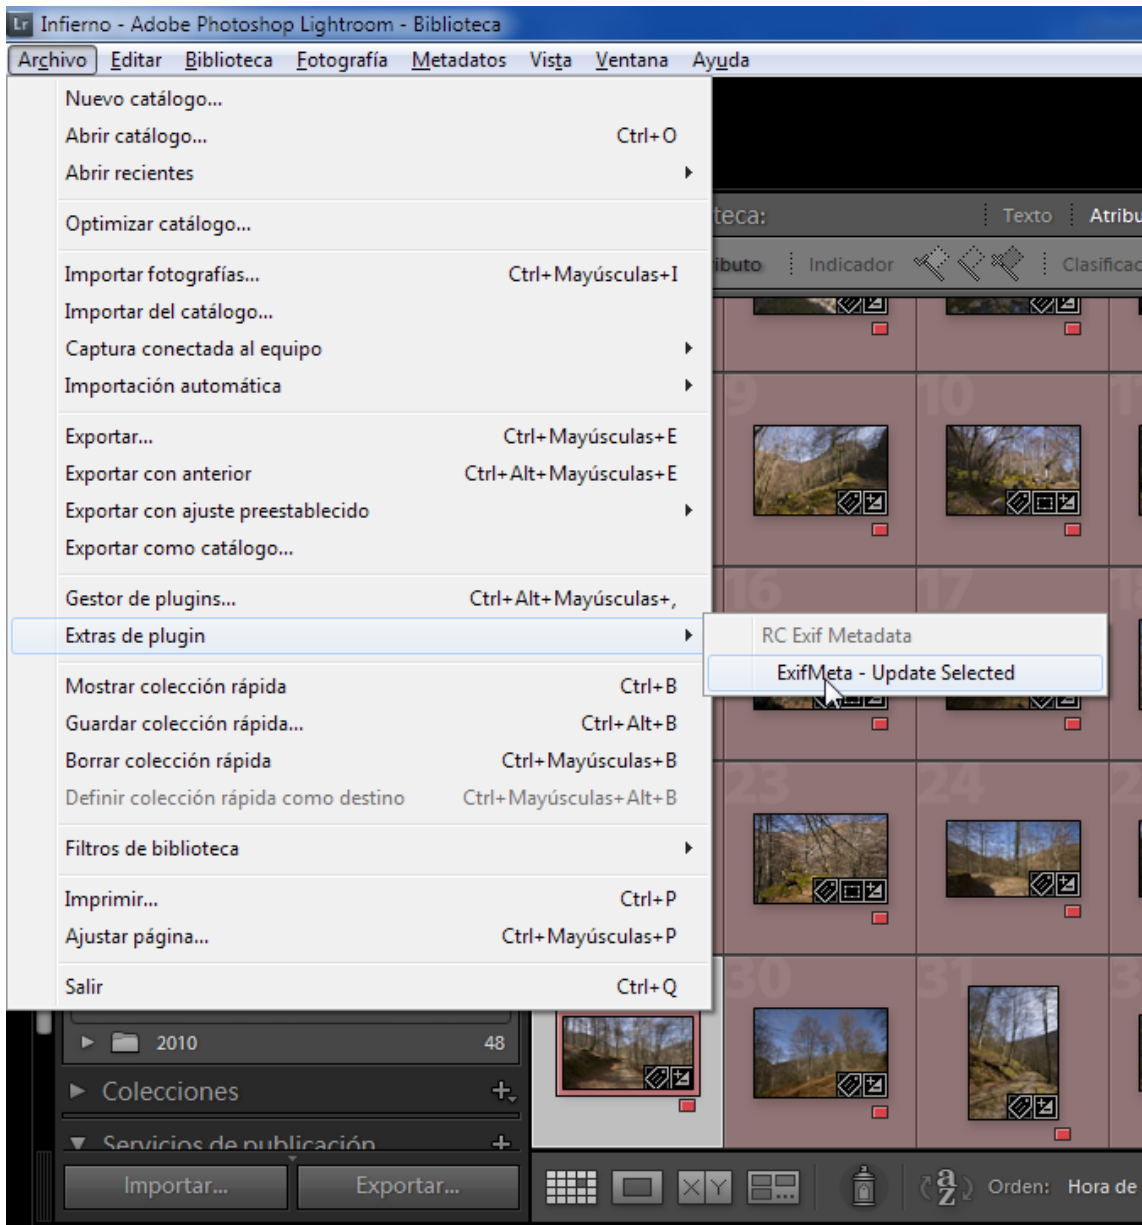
Lr Infierno - Adobe Photoshop Lightroom - Biblioteca

Archivo Editar Biblioteca Fotografía Metadatos Vista Ventana Ayuda

Nuevo catálogo...
Abrir catálogo... Ctrl+O
Abrir recientes

Optimizar catálogo...

Importar fotografías... Ctrl+Mayúsculas+I
Importar del catálogo...
Captura conectada al equipo
Importación automática

Exportar... Ctrl+Mayúsculas+E
Exportar con anterior Ctrl+Alt+Mayúsculas+E
Exportar con ajuste preestablecido
Exportar como catálogo...

Gestor de plugins... Ctrl+Alt+Mayúsculas+,
Extras de plugin

Mostrar colección rápida Ctrl+B
Guardar colección rápida... Ctrl+Alt+B
Borrar colección rápida Ctrl+Mayúsculas+B
Definir colección rápida como destino Ctrl+Mayúsculas+Alt+B

Filtros de biblioteca

Imprimir... Ctrl+P
Ajustar página... Ctrl+Mayúsculas+P

Salir Ctrl+Q

RC Exif Metadata
ExifMeta - Update Selected

teca: Texto Atribu
ibuto Indicador Clasificac

9 10 16 17 23 24 30 31

2010 48
Colecciones +
Servicios de publicación +
Importar... Exportar...
Orden: Hora de